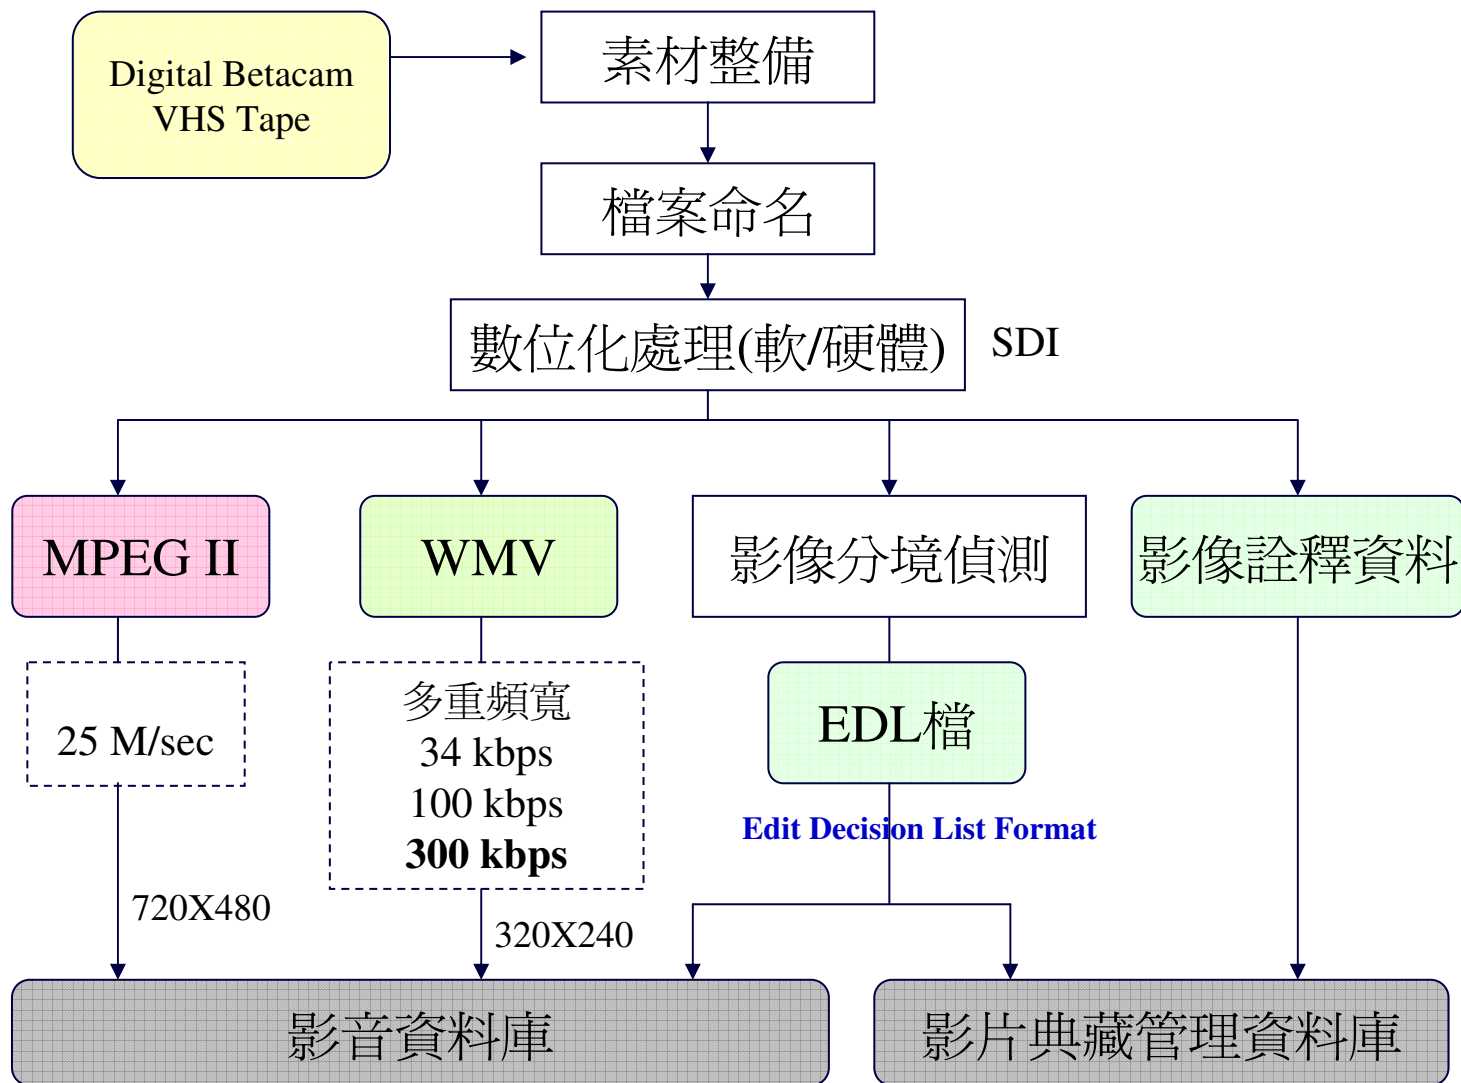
Digital Betacam
VHS Tape

素材整備

檔案命名

數位化處理(軟/硬體)

SDI

MPEG II

WMV

影像分境偵測

影像詮釋資料

25 M/sec

多重頻寬
34 kbps
100 kbps
**300 kbps**

EDL檔

Edit Decision List Format

720X480

320X240

影音資料庫

影片典藏管理資料庫